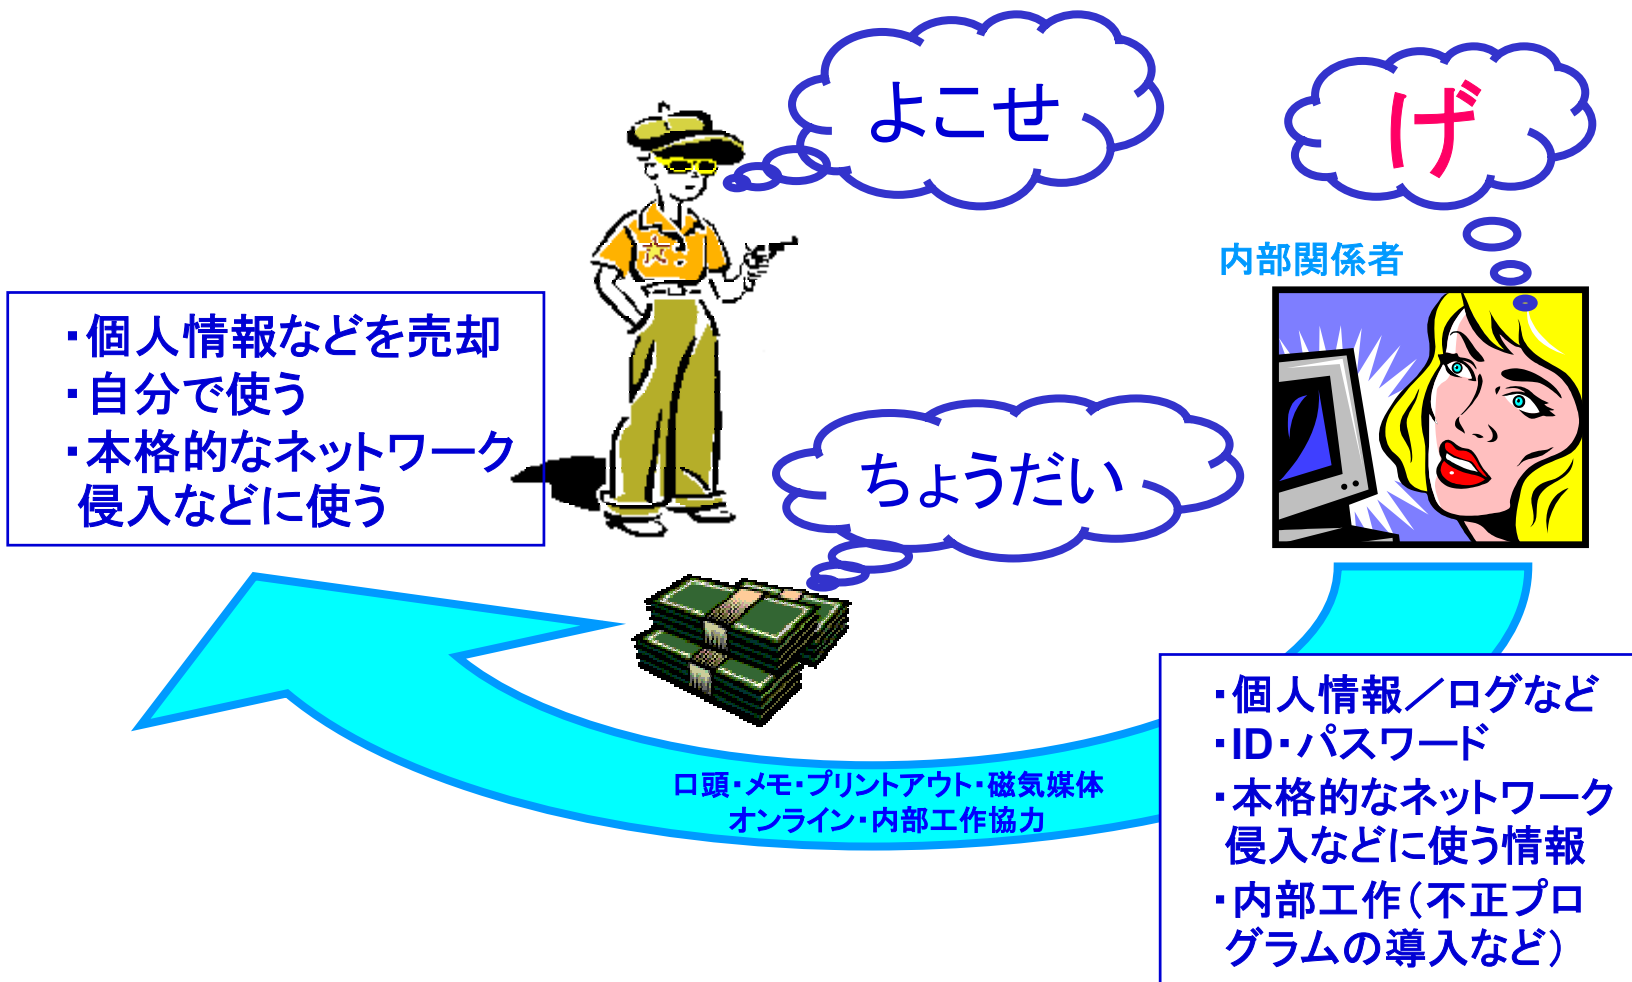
よこせ

げ

内部関係者

・個人情報などを売却
・自分で使う
・本格的なネットワーク侵入などに使う

ちょうだい

口頭・メモ・プリントアウト・磁気媒体
オンライン・内部工作協力

・個人情報／ログなど
・ID・パスワード
・本格的なネットワーク侵入などに使う情報
・内部工作（不正プログラムの導入など）